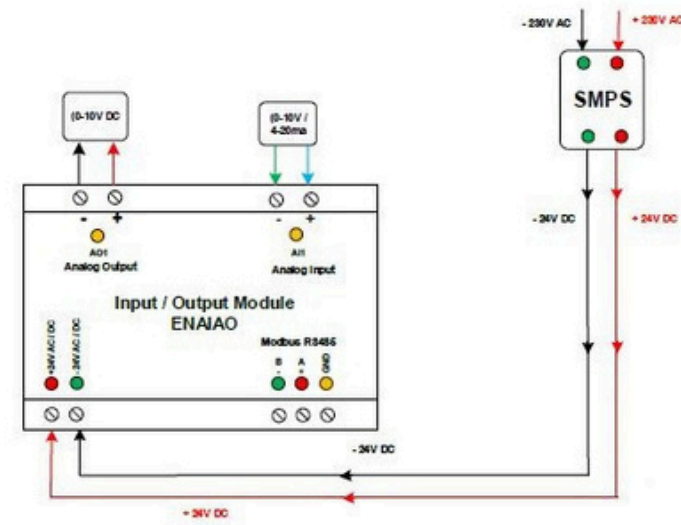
- 230V AC

+ 230V AC

SMPS

(0-10V DC

(0-10V / 4-20ma

-

+

-

+

AO1
Analog Output

AI1
Analog Input

- 24V DC

+ 24V DC

Input / Output Module
ENAIAO

+24V AC / DC

-24V AC / DC

Modbus RS485

B -

A +

GND

- 24V DC

+ 24V DC